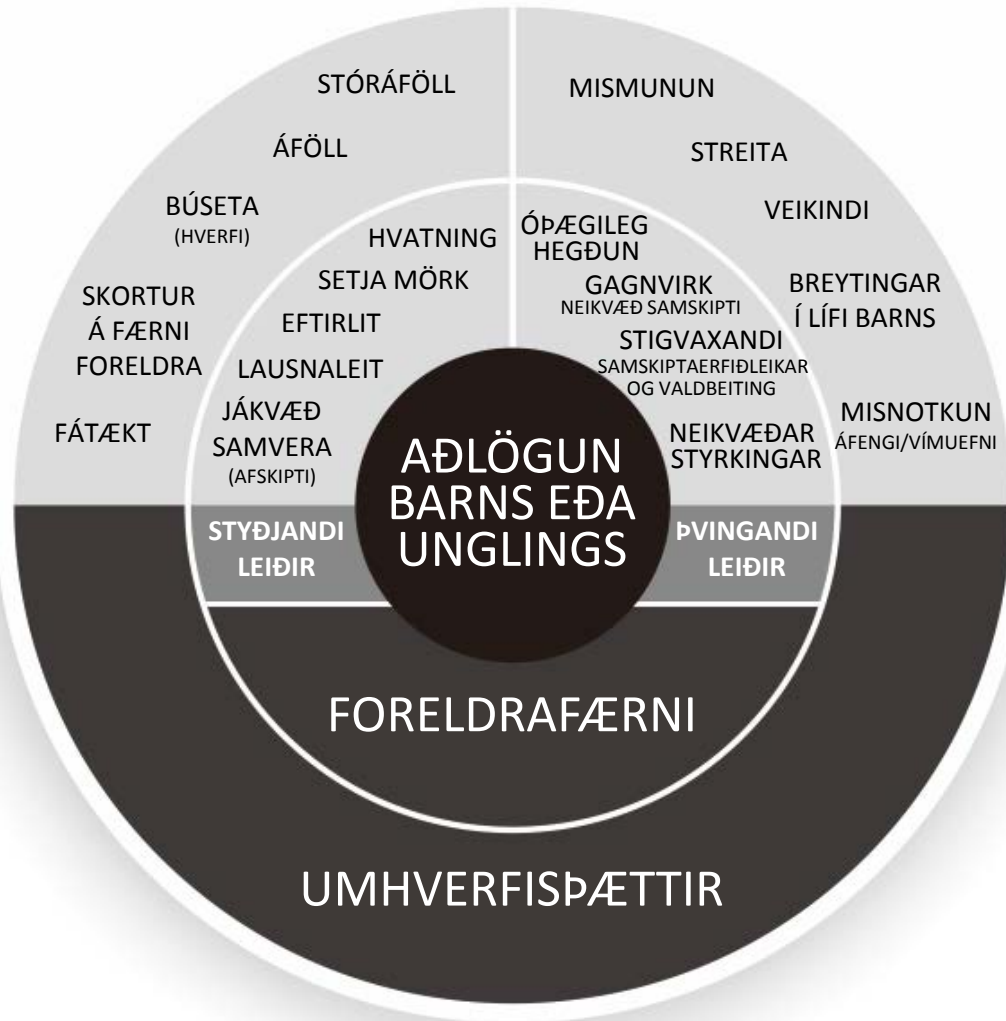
STÓRÁFÖLL

ÁFÖLL

BÚSETA
(HVERFI)

SKORTUR
Á FÆRNI
FORELDRA

FÁTÆKT

HVATNING

SETJA MÖRK

EFTIRLIT

LAUSNALEIT

JÁKVÆÐ
SAMVERA
(AFSKIPTI)

MISMUNUN

STREITA

VEIKINDI

BREYTINGAR
Í LÍFI BARNS

MISNOTKUN
ÁFENGI/VÍMUEFNI

ÓÞÆGILEG
HEGÐUN

GAGNVIRK
NEIKVÆÐ SAMSKIPTI

STIGVAXANDI
SAMSKIPTAERFIÐLEIKAR
OG VALDBEITING

NEIKVÆÐAR
STYRKINGAR

AÐLÖGUN
BARNS EÐA
UNGLINGS

STYÐJANDI
LEIÐIR

ÞVINGANDI
LEIÐIR

FORELDRAFÆRNI

UMHVERFISÞÆTTIR